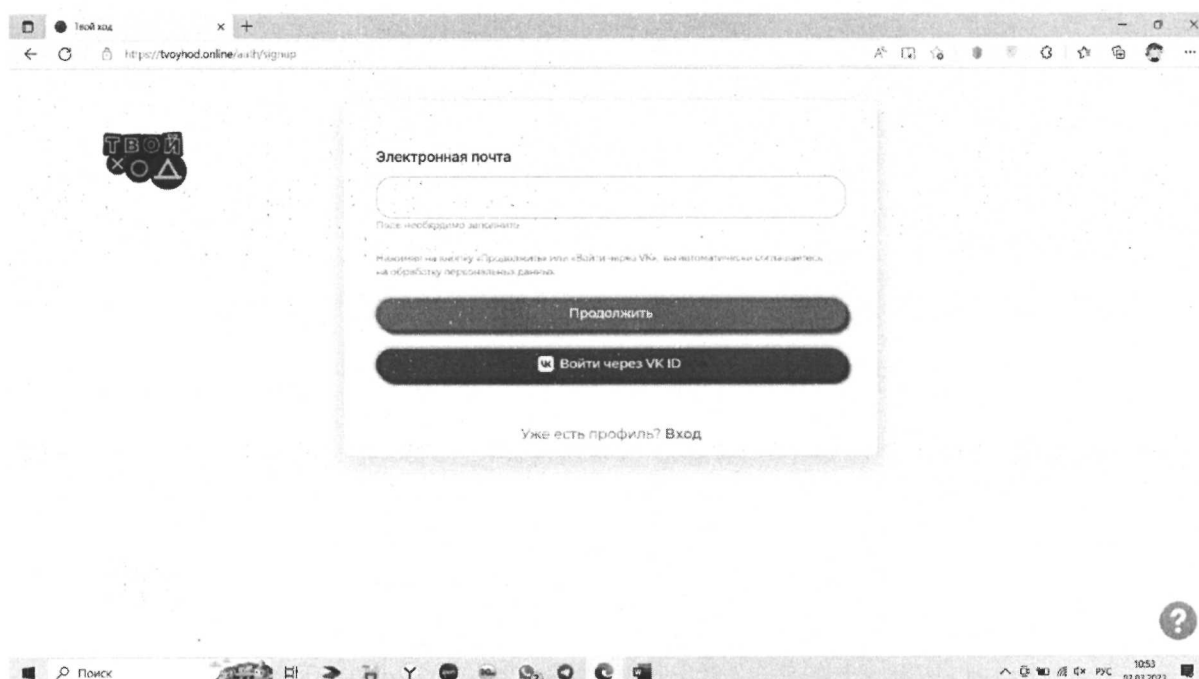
Твой ход

https://tvoyhod.online/auth/signup

ТВОЙ
ХОД

Электронная почта

Поле необходимо заполнить

Нажимая на кнопку «Продолжить» или «Войти через VK», вы автоматически соглашаетесь на обработку персональных данных

Продолжить

Войти через VK ID

Уже есть профиль? Вход

Поиск

РУС 10:53 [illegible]